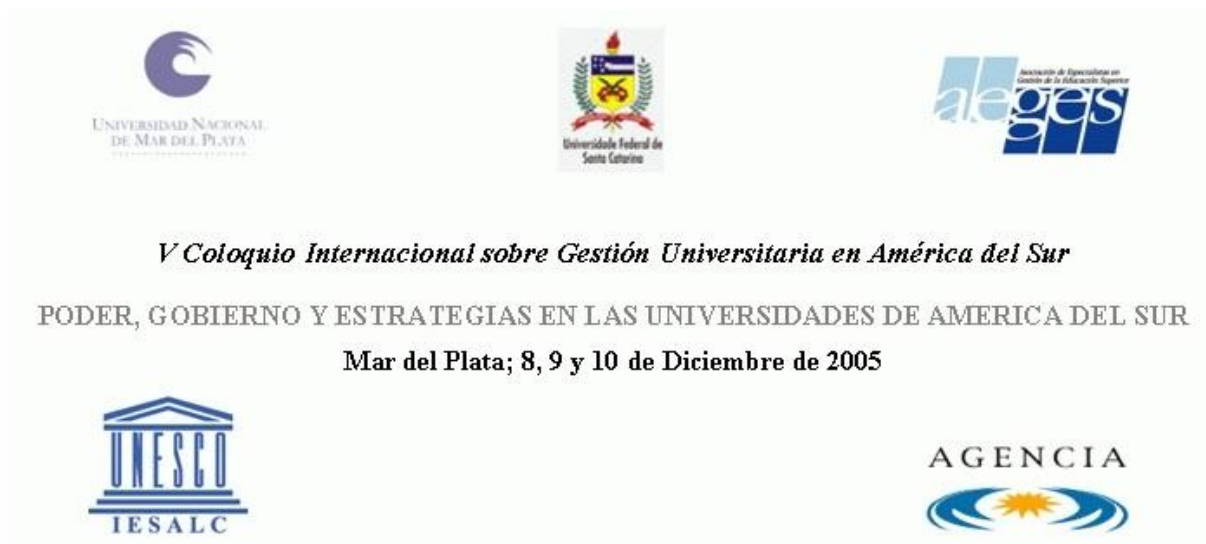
Universidad Nacional de Mar del Plata

Universidade Federal de Santa Catarina

Asociación de Especialistas en Gestión de la Educación Superior

aeges

*V Coloquio Internacional sobre Gestión Universitaria en América del Sur*

PODER, GOBIERNO Y ESTRATEGIAS EN LAS UNIVERSIDADES DE AMERICA DEL SUR

Mar del Plata; 8, 9 y 10 de Diciembre de 2005

UNESCO
IESALC

AGENCIA